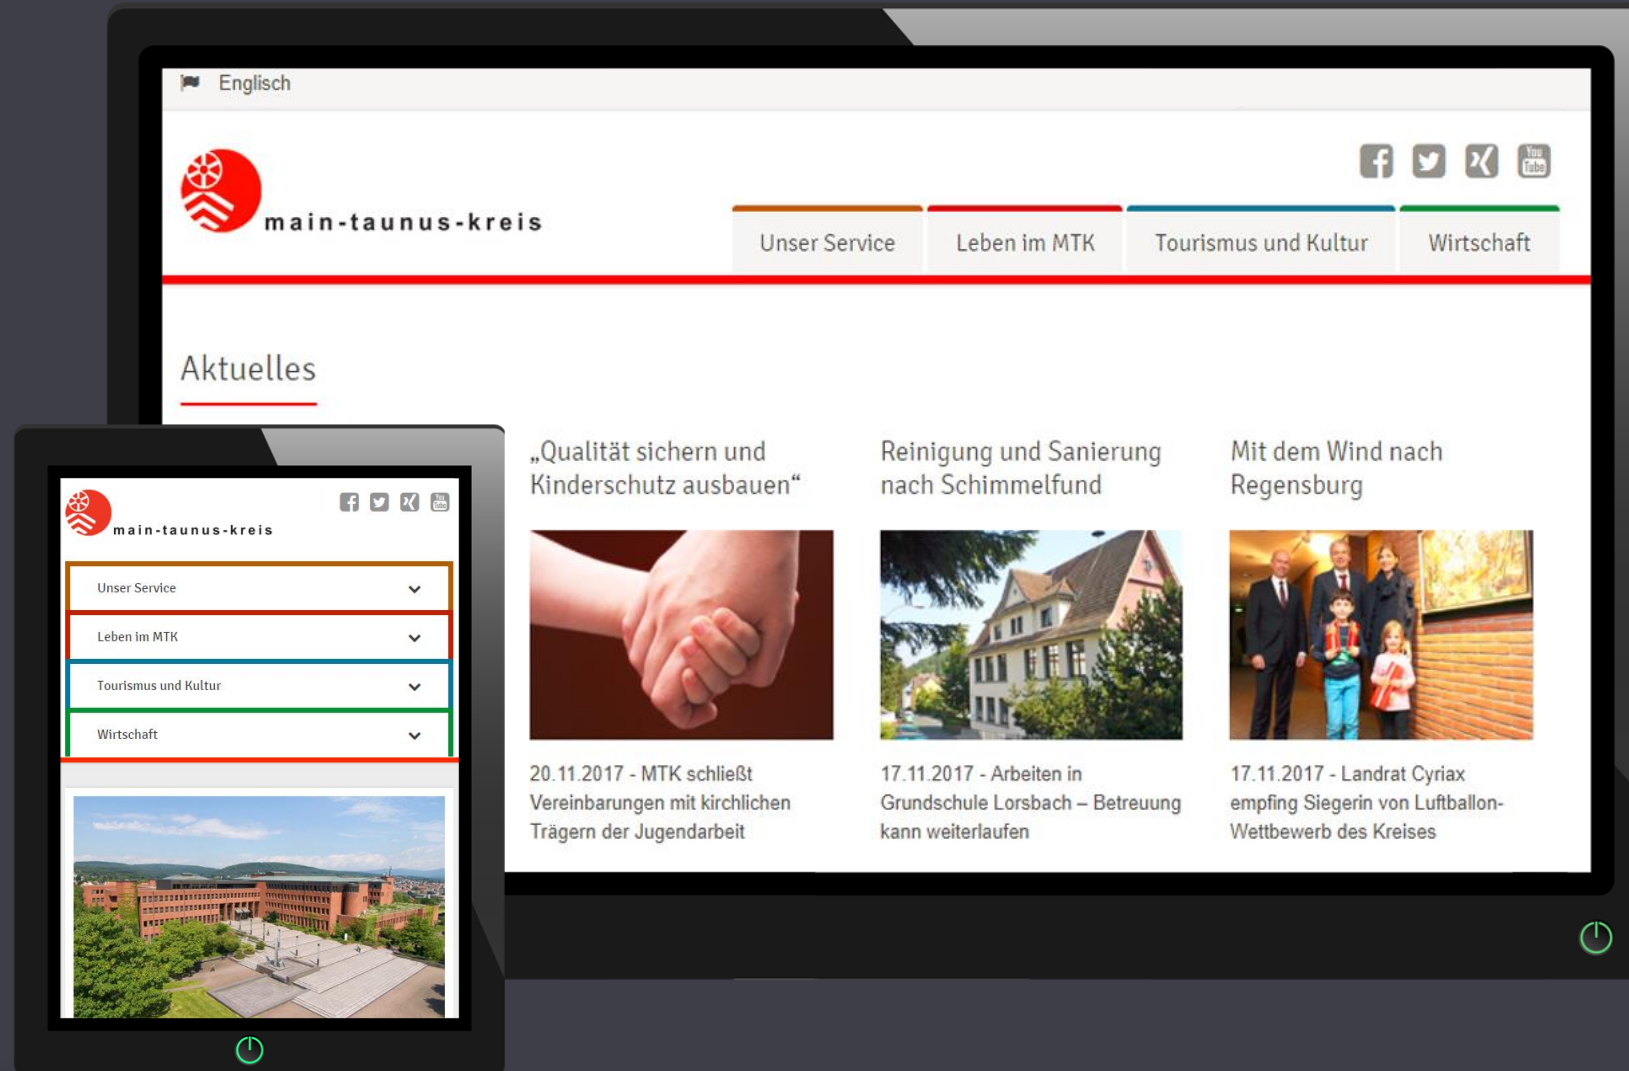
Englisch

main-taunus-kreis

You Tube

Unser Service
Leben im MTK
Tourismus und Kultur
Wirtschaft

Aktuelles

„Qualität sichern und Kinderschutz ausbauen“

20.11.2017 - MTK schließt Vereinbarungen mit kirchlichen Trägern der Jugendarbeit

Reinigung und Sanierung nach Schimmelfund

17.11.2017 - Arbeiten in Grundschule Lorsbach – Betreuung kann weiterlaufen

Mit dem Wind nach Regensburg

17.11.2017 - Landrat Cyriax empfing Siegerin von Luftballon-Wettbewerb des Kreises

main-taunus-kreis

Unser Service
Leben im MTK
Tourismus und Kultur
Wirtschaft